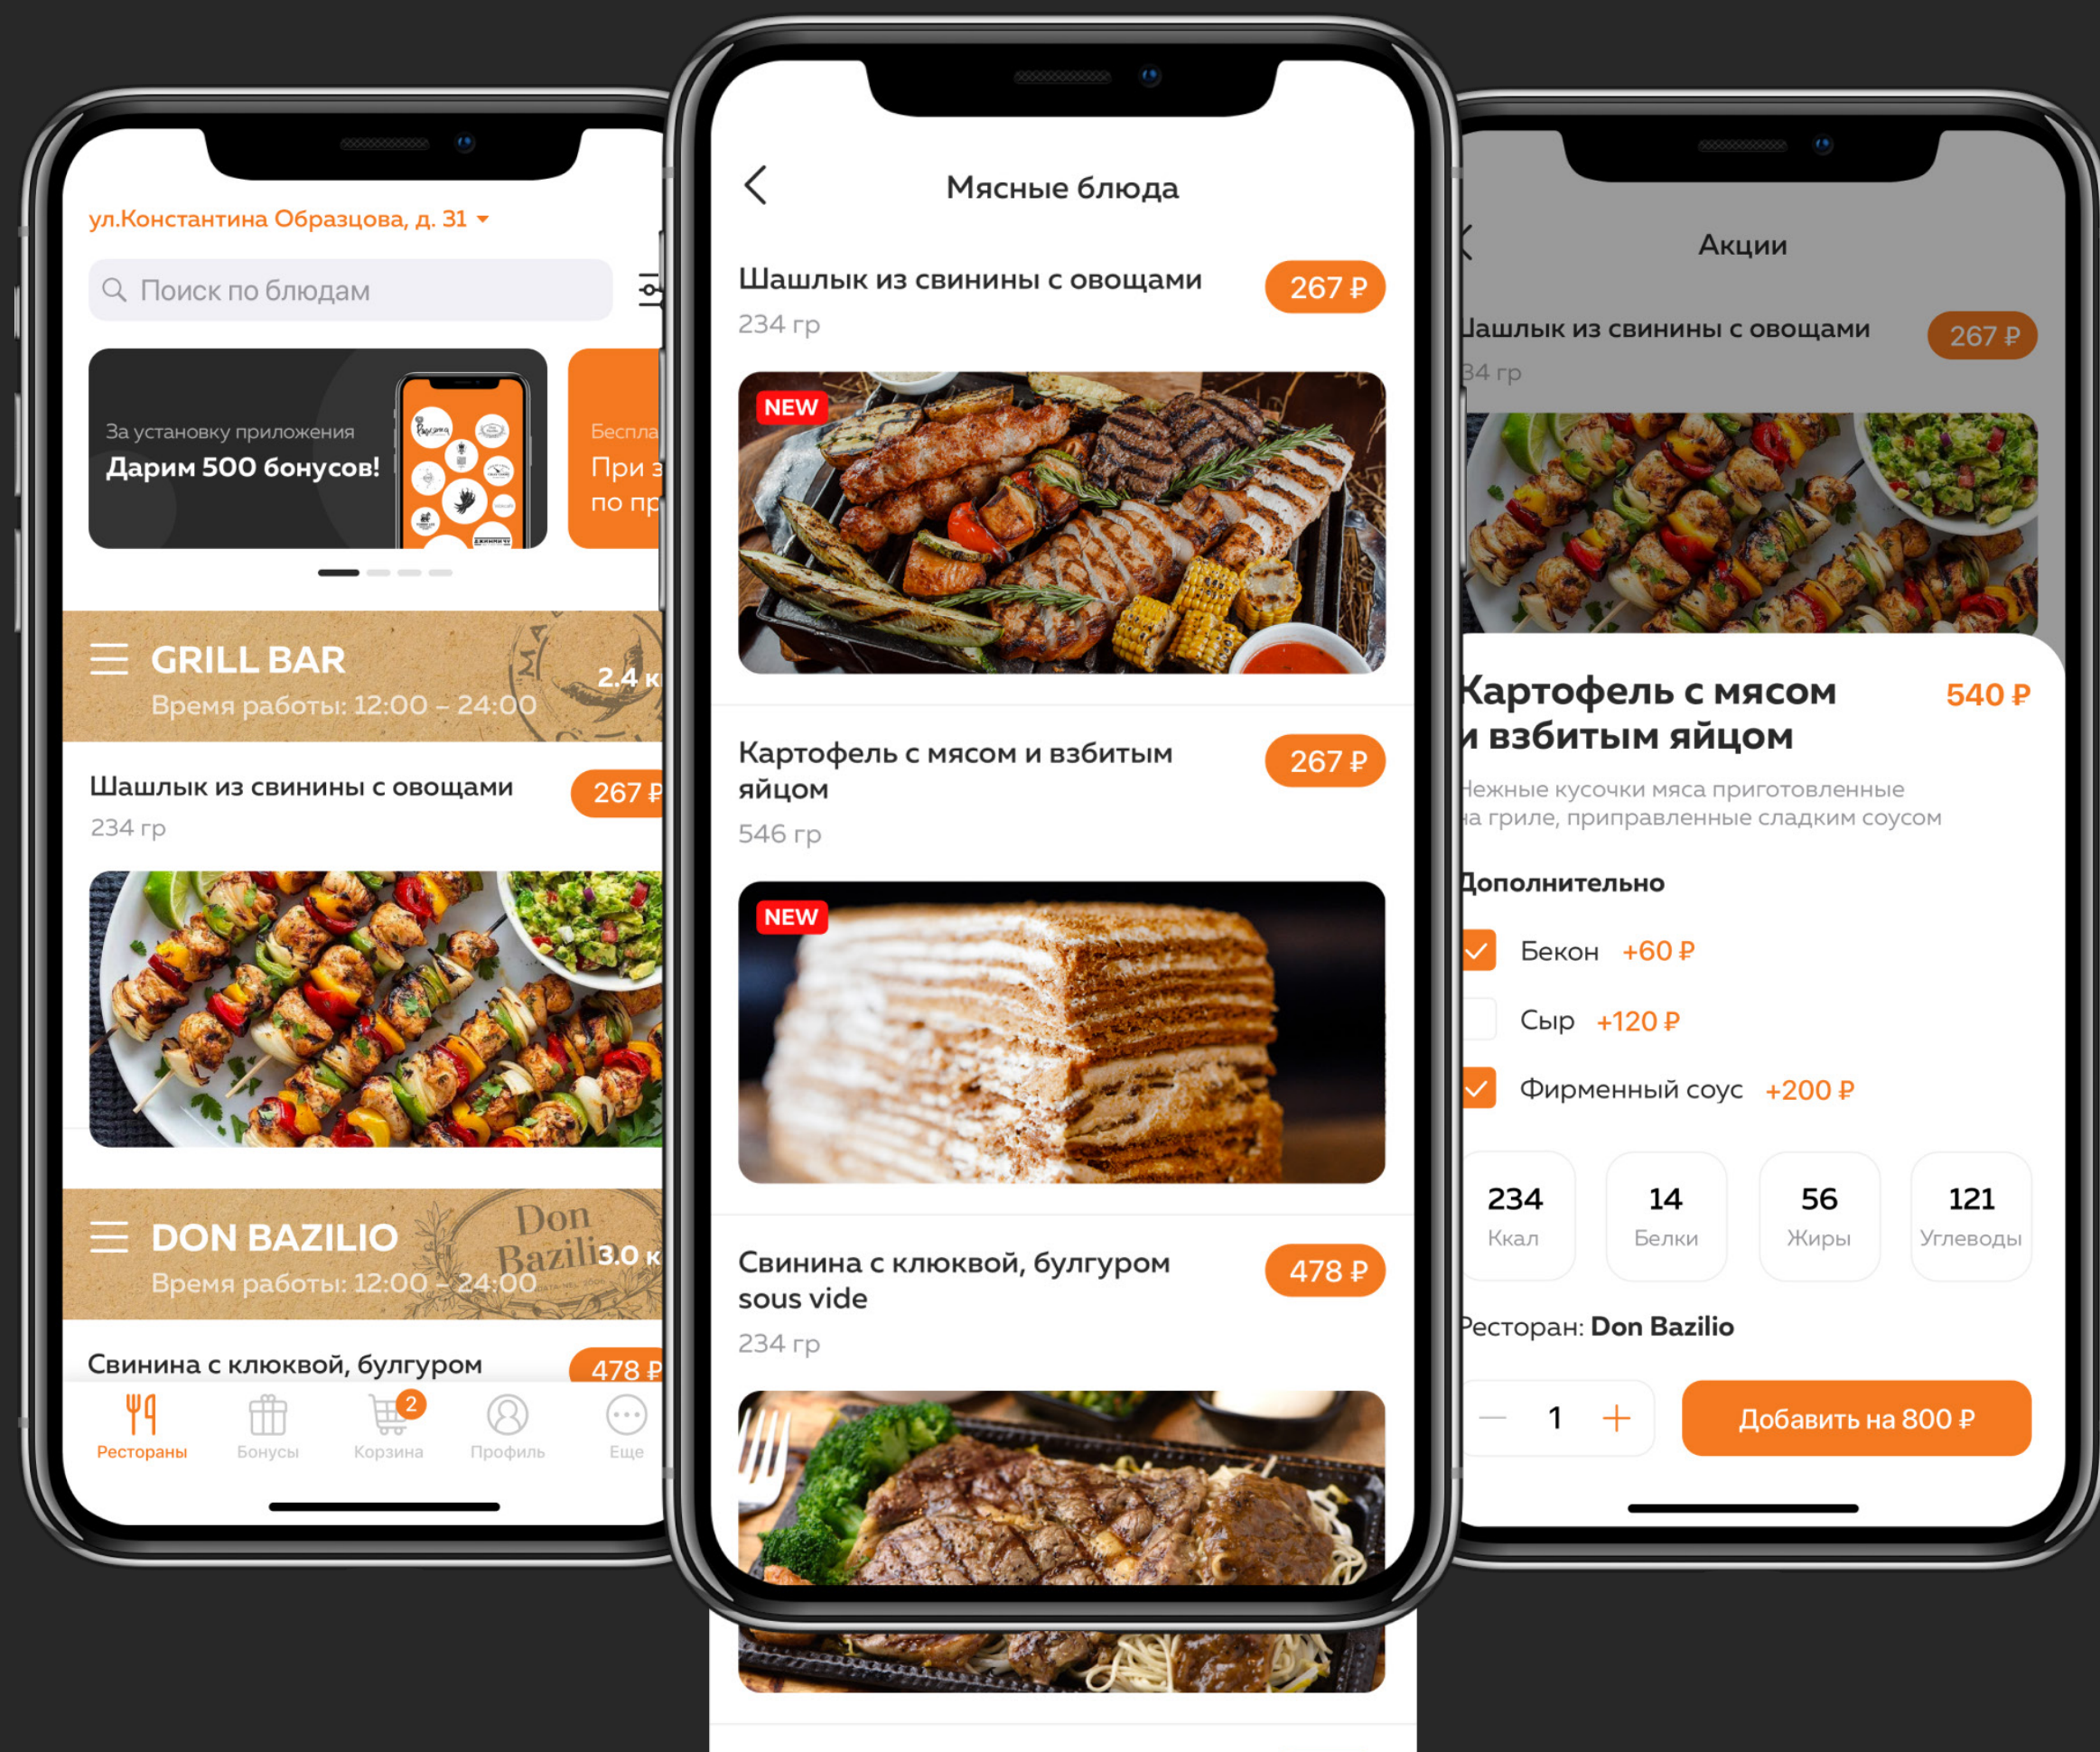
ул.Константина Образцова, д. 31

Поиск по блюдам

За установку приложения
Дарим 500 бонусов!

Беспла
При з
по пр

GRILL BAR
Время работы: 12:00 – 24:00
2.4 к

Шашлык из свинины с овощами
234 гр
267 ₽

DON BAZILIO
Время работы: 12:00 – 24:00
3.0 к

Don Bazilio

Свинина с клюквой, булгуром
478 ₽

Рестораны
Бонусы
2
Корзина
Профиль
Еще

Мясные блюда

Шашлык из свинины с овощами
234 гр
267 ₽

NEW

Картофель с мясом и взбитым яйцом
546 гр
267 ₽

NEW

Свинина с клюквой, булгуром sous vide
234 гр
478 ₽

Акции

Шашлык из свинины с овощами
34 гр
267 ₽

Картофель с мясом и взбитым яйцом
540 ₽

Нежные кусочки мяса приготовленные на гриле, приправленные сладким соусом

Дополнительно

Бекон +60 ₽
Сыр +120 ₽
Фирменный соус +200 ₽

| 234 | 14 | 56 | 121 |
|---|---|---|---|
| Ккал | Белки | Жиры | Углеводы |

Ресторан: Don Bazilio

— 1 +
Добавить на 800 ₽